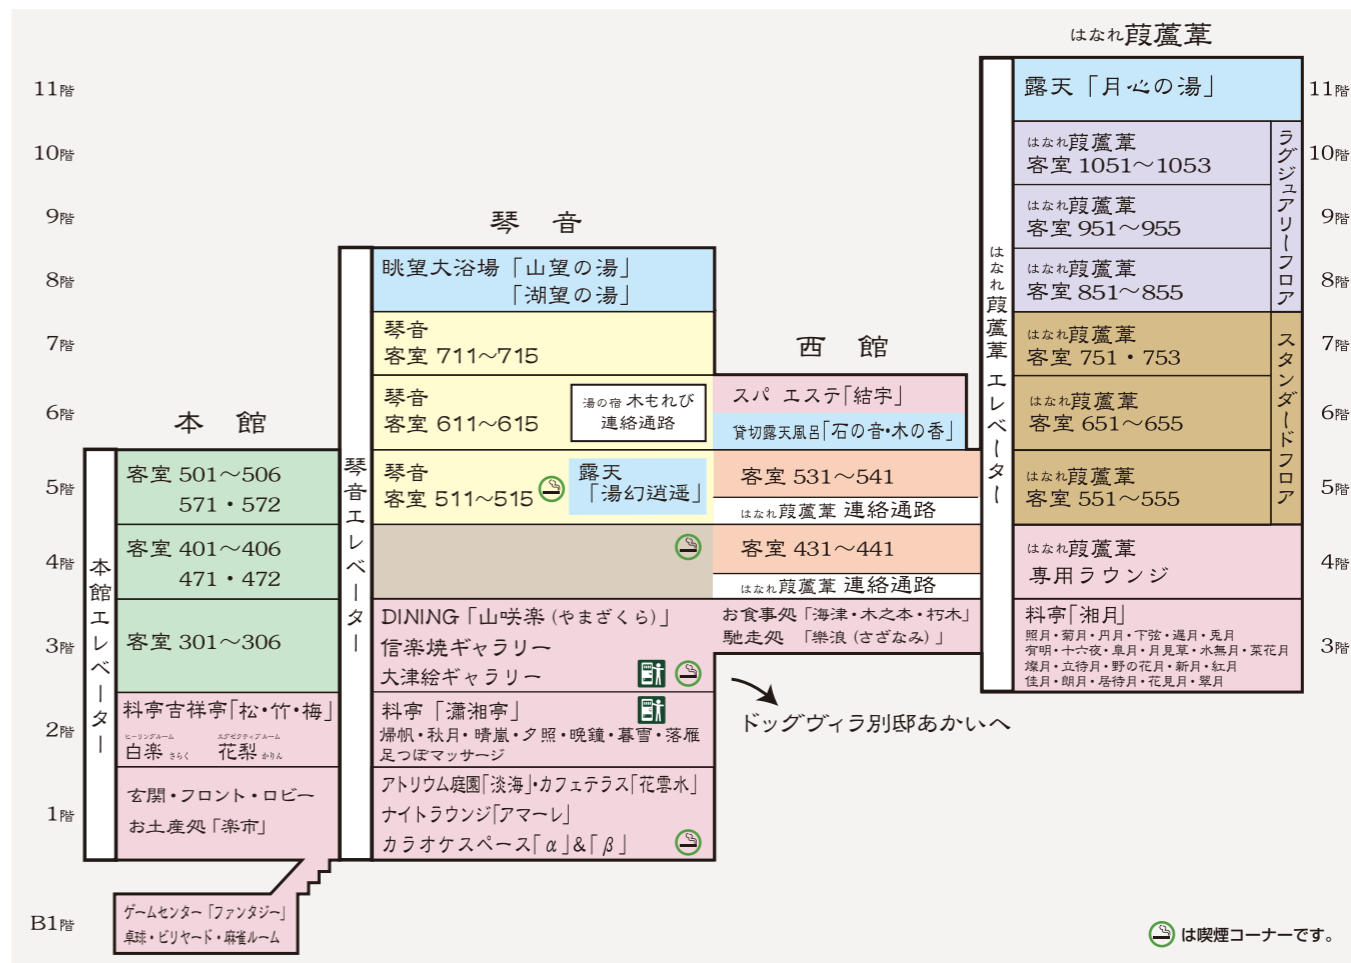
はなれ葭蘆葦

11階
10階
9階
8階
7階
6階
5階
4階
3階
2階
1階
B1階

露天「月心の湯」
はなれ葭蘆葦
客室 1051〜1053
はなれ葭蘆葦
客室 951〜955
はなれ葭蘆葦
客室 851〜855
ラグジュアリーフロア
はなれ葭蘆葦
客室 751・753
はなれ葭蘆葦
客室 651〜655
はなれ葭蘆葦
客室 551〜555
スタンダードフロア
はなれ葭蘆葦
専用ラウンジ
料亭「湘月」
照月・菊月・円月・下弦・遇月・兎月
有明・十六夜・卓月・月見草・水無月・菜花月
朧月・立待月・野の花月・新月・紅月
佳月・朗月・居待月・花見月・翠月

はなれ葭蘆葦エレベーター

琴 音
眺望大浴場「山望の湯」
「湖望の湯」
琴音
客室 711〜715
琴音
客室 611〜615
湯の宿 木もれび
連絡通路
琴音
客室 511〜515
露天
「湯幻逍遥」
DINING「山咲楽（やまざくら）」
信楽焼ギャラリー
大津絵ギャラリー
料亭「瀟湘亭」
帰帆・秋月・晴嵐・夕照・晩鐘・暮雪・落雁
足つぼマッサージ
アトリウム庭園「淡海」・カフェテラス「花雲水」
ナイトラウンジ「アマーレ」
カラオケスペース「$\alpha$」&「$\beta$」

琴音エレベーター

西 館
スパ エステ「結宇」
貸切露天風呂「石の音・木の香」
客室 531〜541
はなれ葭蘆葦 連絡通路
客室 431〜441
はなれ葭蘆葦 連絡通路
お食事処「海津・木之本・朽木」
馳走処 「楽浪（さざなみ）」

ドッグヴィラ別邸あかいへ

本 館
客室 501〜506
571・572
客室 401〜406
471・472
客室 301〜306
料亭吉祥亭「松・竹・梅」
ヒーリングルーム 白楽 さらく
エグゼクティブルーム 花梨 かりん
玄関・フロント・ロビー
お土産処「楽市」
ゲームセンター「ファンタジー」
卓球・ビリヤード・麻雀ルーム

本館エレベーター

は喫煙コーナーです。